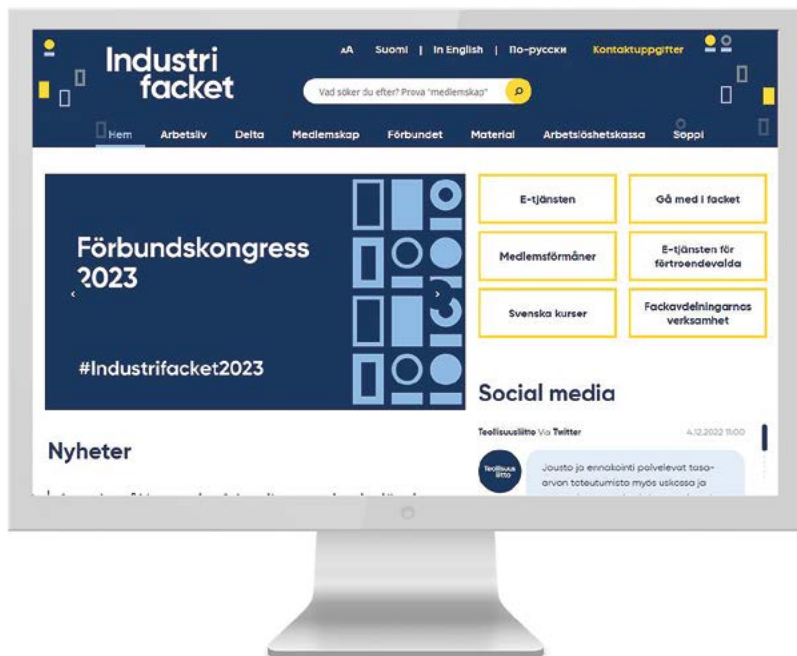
Industri facket

AA Suomi | In English | По-русски Kontaktuppgifter

Vad söker du efter? Prova "medlemskap"

Hem Arbetsliv Delta Medlemskap Förbundet Material Arbetslöshetskassa Søppi

Förbundskongress 2023

#Industrifacket2023

E-tjänsten

Gå med i facket

Medlemsförmåner

E-tjänsten för förtroendevalda

Svenska kurser

Fackavdelningarnas verksamhet

Social media

Teollisuusliitto Via Twitter 4.12.2022 11:00

Teollisuusliitto

Jousto ja ennakointi palvelevat tasa-arvon toteutumista myös uskossa ja

Nyheter

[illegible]